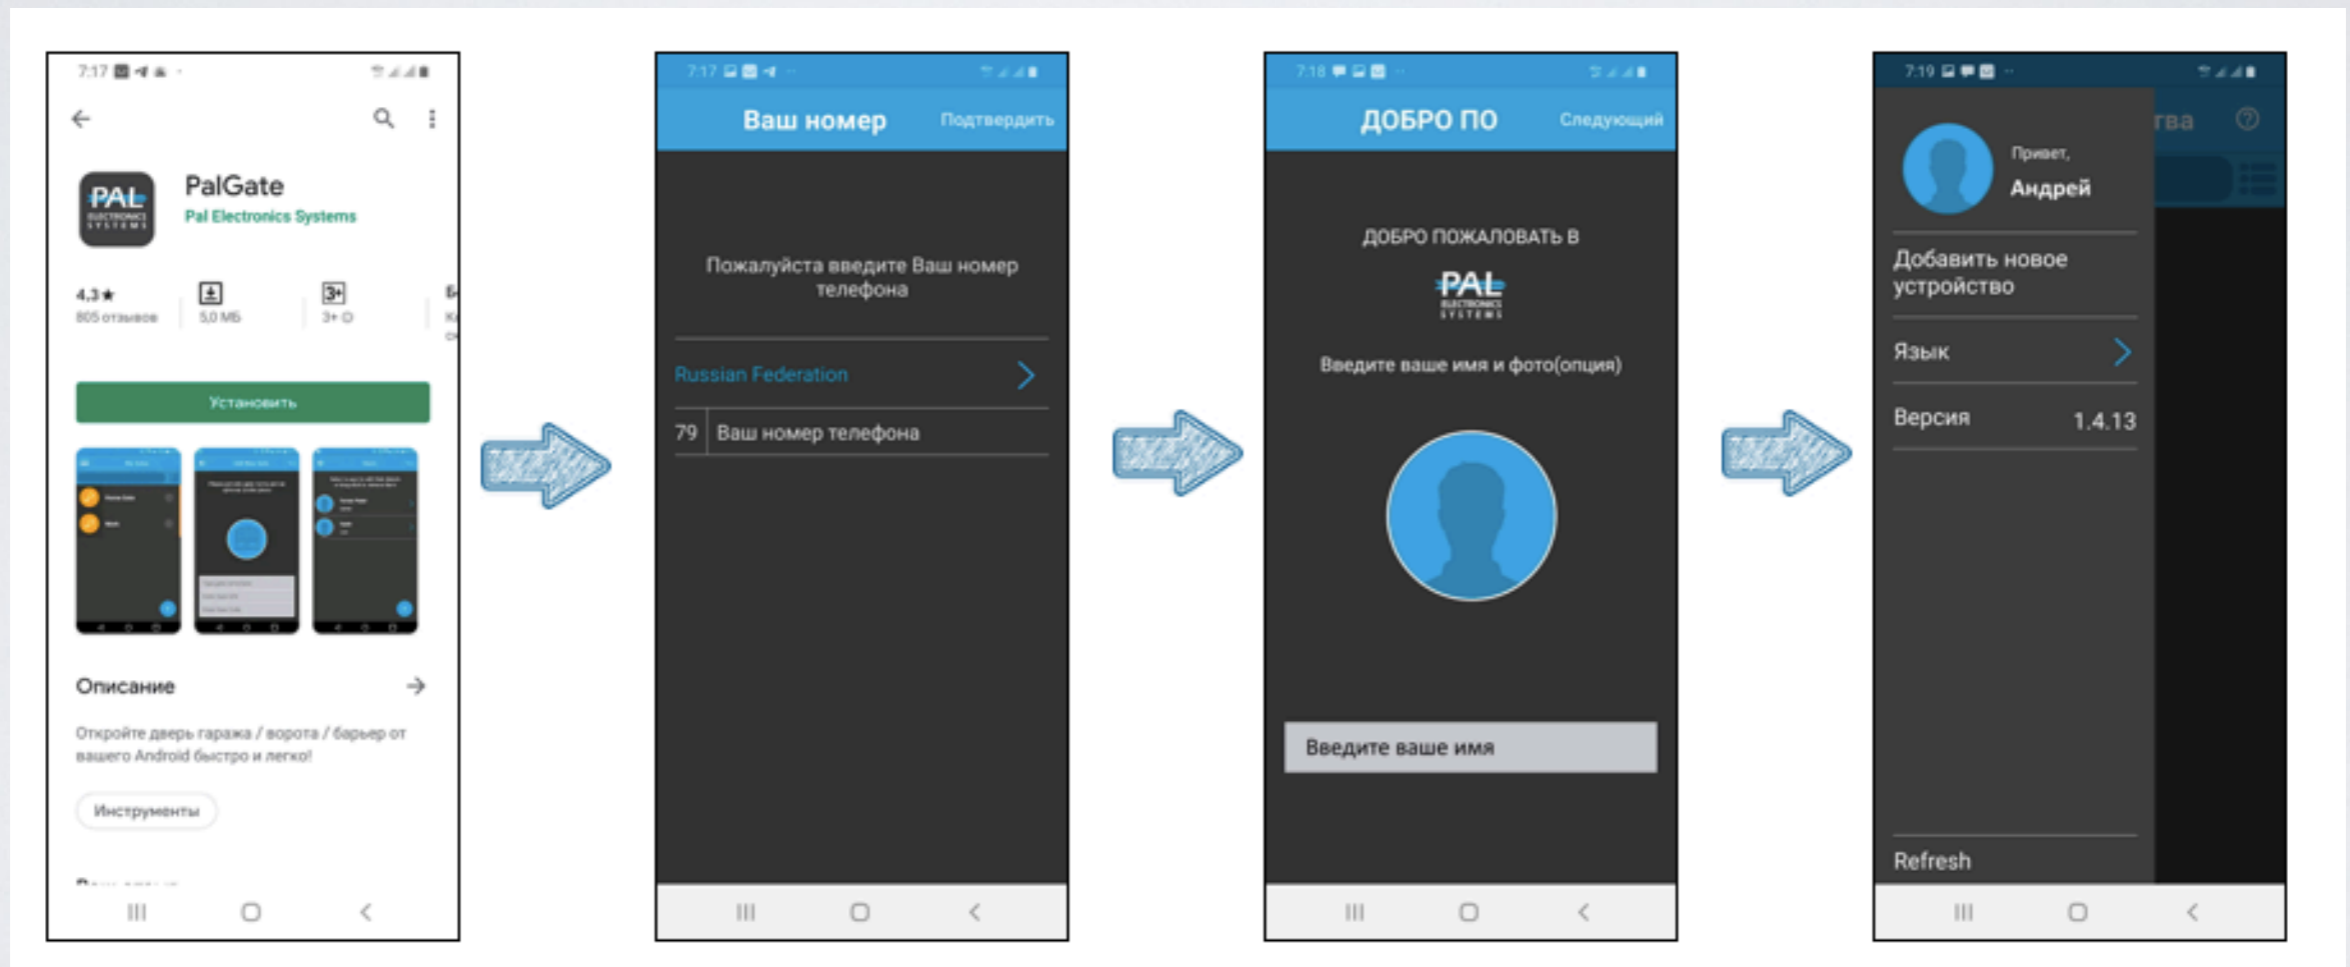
7:17

PAL ELECTRONICS SYSTEMS

PalGate
Pal Electronics Systems

4,3★
805 отзывов

5,0 МБ

3+

Установить

Описание

Откройте дверь гаража / ворота / барьер от вашего Android быстро и легко!

Инструменты

7:17

Ваш номер

Подтвердить

Пожалуйста введите Ваш номер телефона

Russian Federation

79 Ваш номер телефона

7:18

ДОБРО ПО

Следующий

ДОБРО ПОЖАЛОВАТЬ В

PAL ELECTRONICS SYSTEMS

Введите ваше имя и фото(опция)

Введите ваше имя

7:19

Привет,
Андрей

Добавить новое устройство

Язык

Версия 1.4.13

Refresh